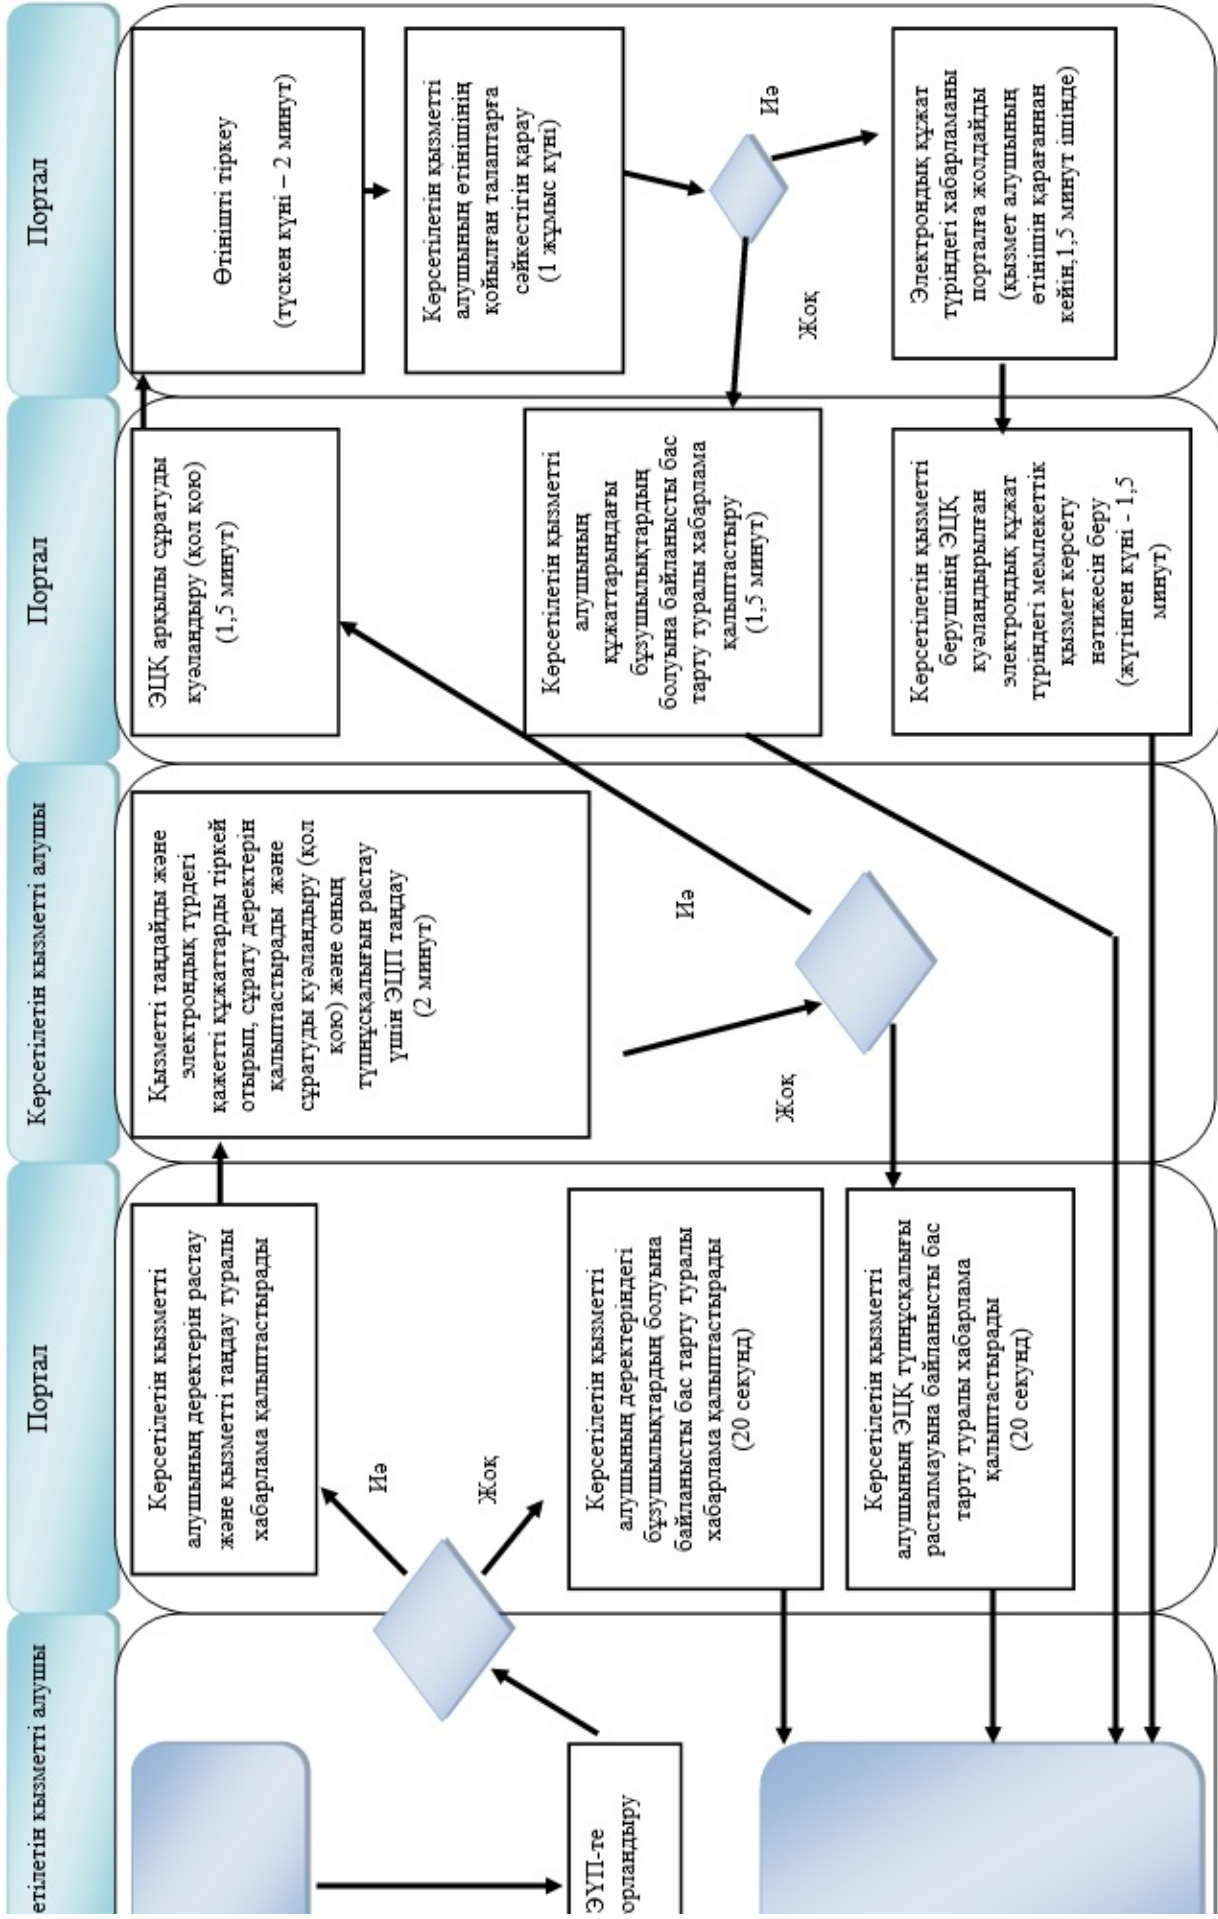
Портал

Өтінішті тіркеу

(түскен күні – 2 минут)

Көрсетілетін қызметті алушының өтінішінің қойылған талаптарға сәйкестігін қарау (1 жұмыс күні)

Иә

Жоқ

Электрондық құжат түріндегі хабарламаны порталға жолдайды (қызмет алушының өтінішін қарағаннан кейін,1,5 минут ішінде)

Портал

ЭЦҚ арқылы сұратуды куәландыру (қол қою) (1,5 минут)

Көрсетілетін қызметті алушының құжаттарындағы бұзушылықтардың болуына байланысты бас тарту туралы хабарлама қалыптастыру (1,5 минут)

Көрсетілетін қызмет берушінің ЭЦҚ куәландырылған электрондық құжат түріндегі мемлекеттік қызмет көрсету нәтижесін беру (жүгінген күні - 1,5 минут)

Көрсетілетін қызметті алушы

Қызметті таңдайды және электрондық түрдегі қажетті құжаттарды тіркей отырып, сұрату деректерін қалыптастырады және сұратуды куәландыру (қол қою) және оның түпнұсқалығын растау үшін ЭЦП таңдау (2 минут)

Иә

Жоқ

Портал

Көрсетілетін қызметті алушының деректерін растау және қызметті таңдау туралы хабарлама қалыптастырады

Иә

Жоқ

Көрсетілетін қызметті алушының деректеріндегі бұзушылықтардың болуына байланысты бас тарту туралы хабарлама қалыптастырады (20 секунд)

Көрсетілетін қызметті алушының ЭЦҚ түпнұсқалығы расталмауына байланысты бас тарту туралы хабарлама қалыптастырады (20 секунд)

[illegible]етілетін қызметті алушы

ЭҮП-те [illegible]орландыру